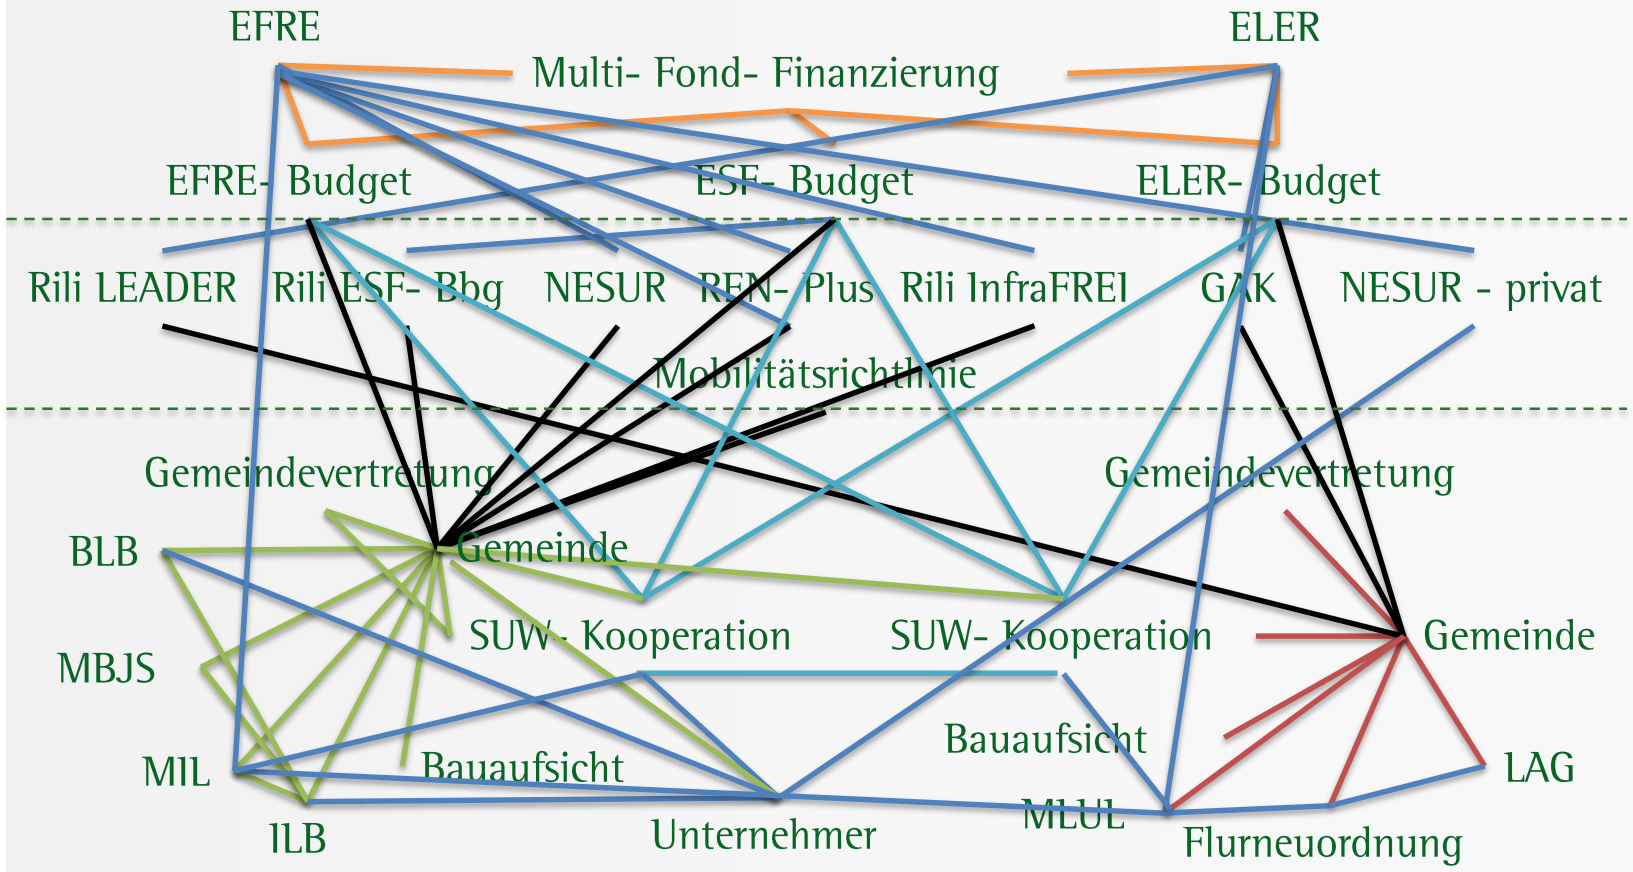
EFRE

ELER

Multi- Fond- Finanzierung

EFRE- Budget

ESF- Budget

ELER- Budget

Rili LEADER

Rili ESF- Bbg

NESUR

REN- Plus

Rili InfraFREI

GAK

NESUR - privat

Mobilitätsrichtlinie

Gemeindevertretung

Gemeindevertretung

BLB

Gemeinde

SUW- Kooperation

SUW- Kooperation

Gemeinde

MBJS

Bauaufsicht

MIL

Bauaufsicht

LAG

MLUL

ILB

Unternehmer

Flurneuordnung